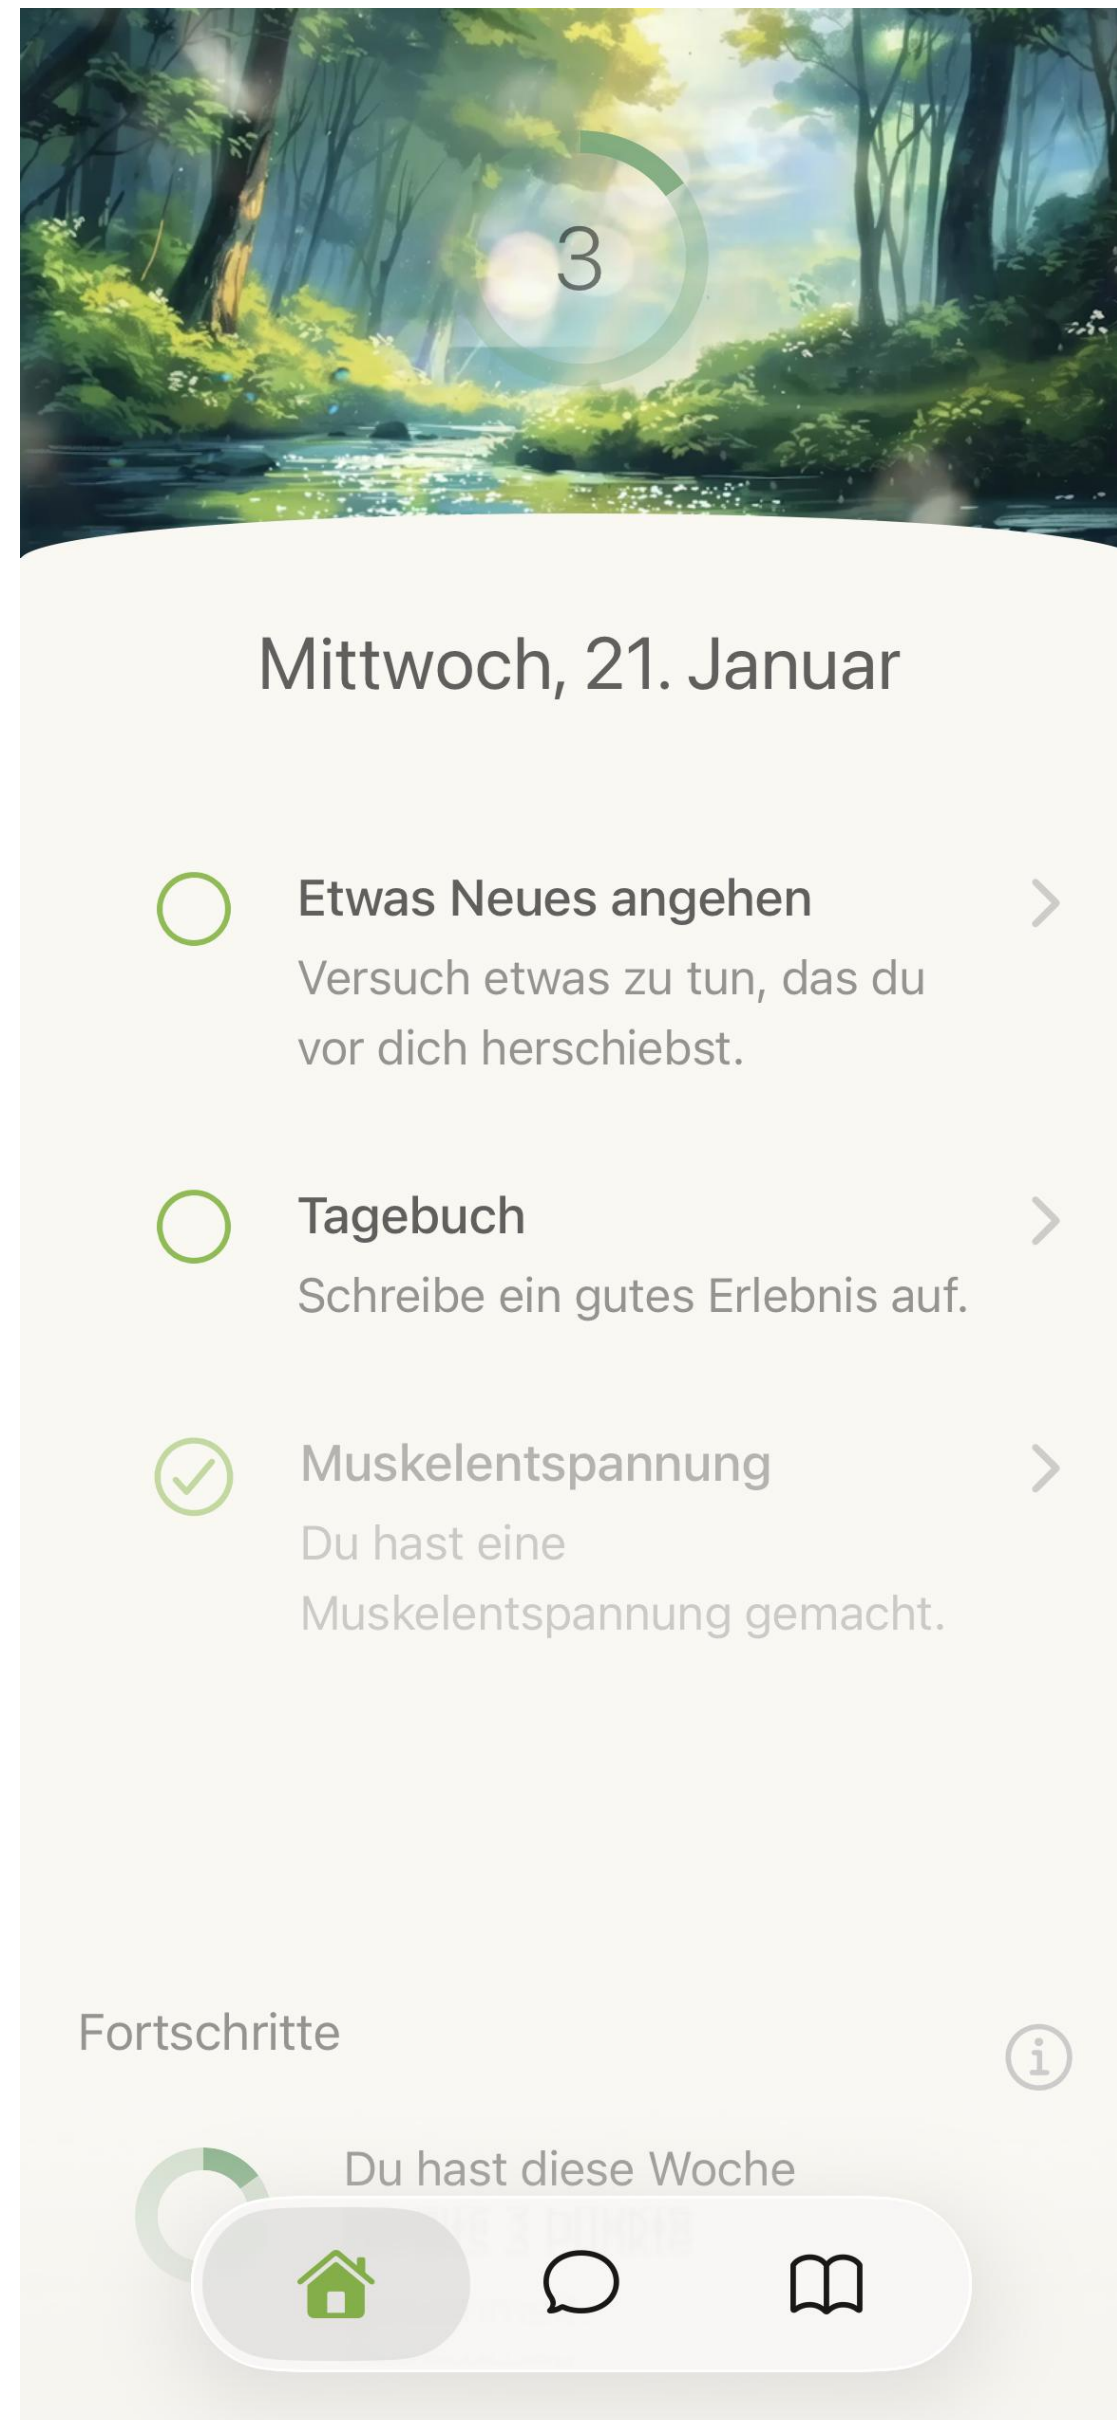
3

Mittwoch, 21. Januar

Etwas Neues angehen
Versuch etwas zu tun, das du vor dich herschiebst.

Tagebuch
Schreibe ein gutes Erlebnis auf.

Muskelentspannung
Du hast eine Muskelentspannung gemacht.

Fortschritte

Du hast diese Woche
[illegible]